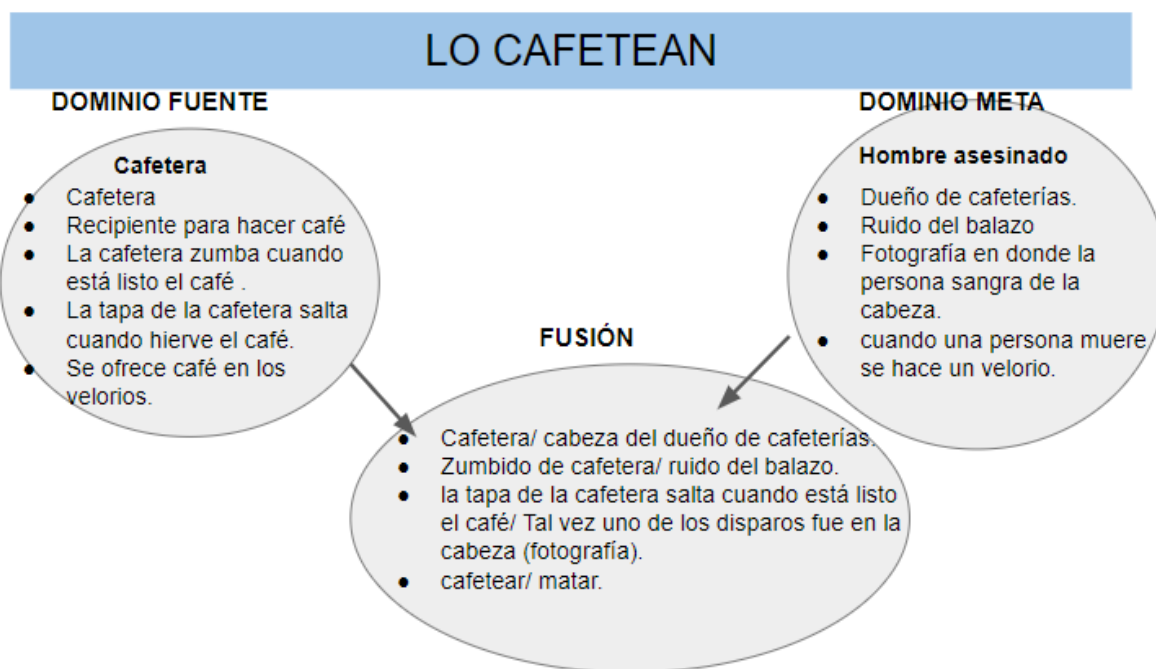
LO CAFETEAN

DOMINIO FUENTE

Cafetera

- Cafetera
- Recipiente para hacer café
- La cafetera zumba cuando está listo el café .
- La tapa de la cafetera salta cuando hierve el café.
- Se ofrece café en los velorios.

DOMINIO META

Hombre asesinado

- Dueño de cafeterías.
- Ruido del balazo
- Fotografía en donde la persona sangra de la cabeza.
- cuando una persona muere se hace un velorio.

FUSIÓN

- Cafetera/ cabeza del dueño de cafeterías.
- Zumbido de cafetera/ ruido del balazo.
- la tapa de la cafetera salta cuando está listo el café/ Tal vez uno de los disparos fue en la cabeza (fotografía).
- cafetear/ matar.